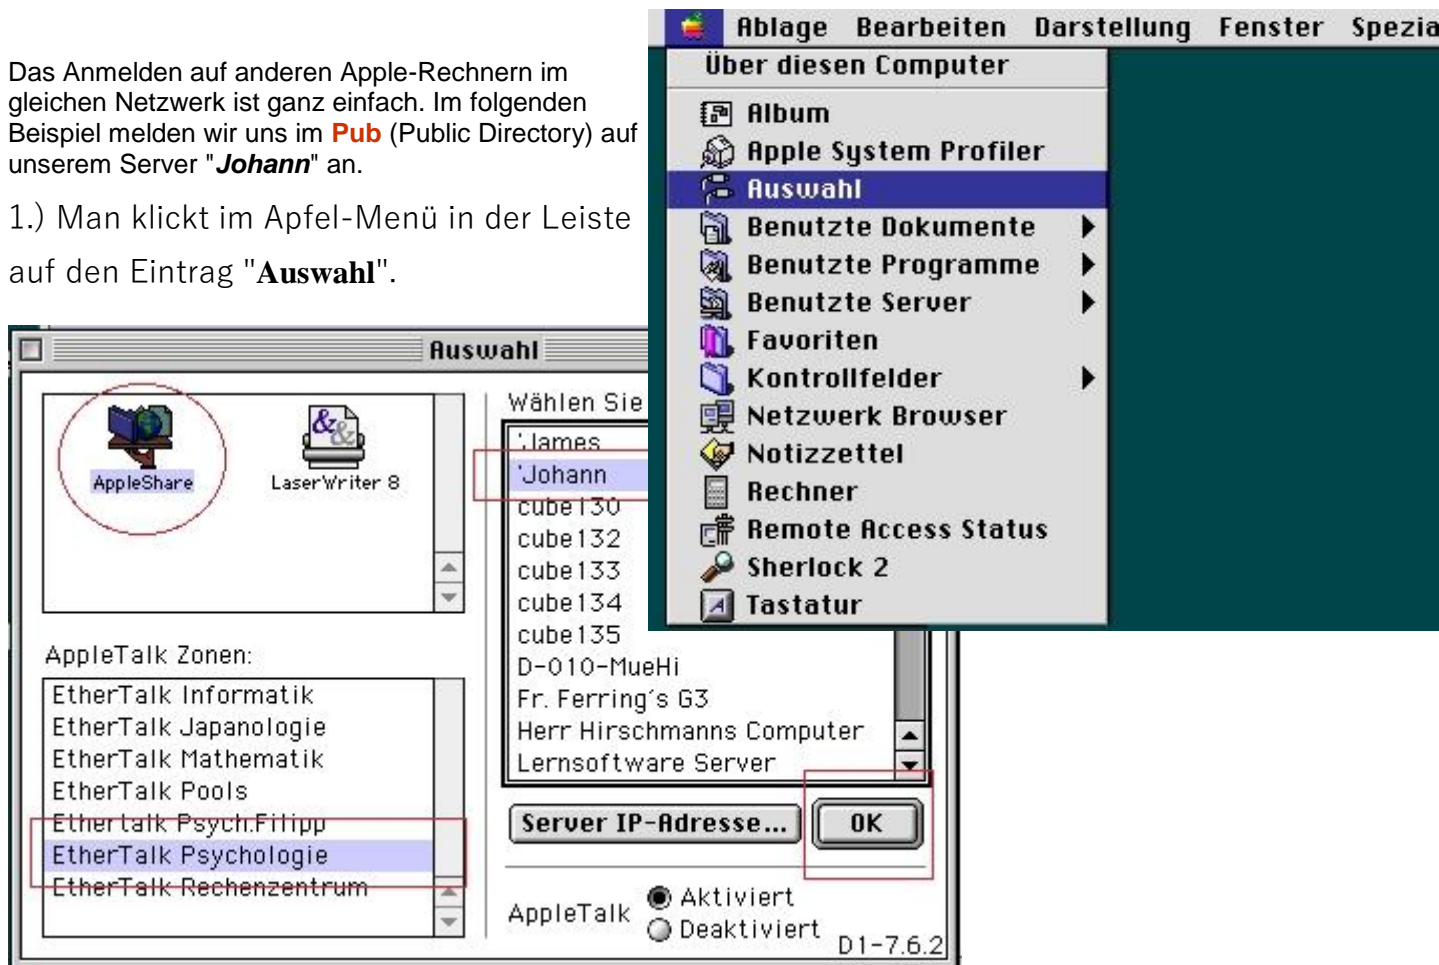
Das Anmelden auf anderen Apple-Rechnern im gleichen Netzwerk ist ganz einfach. Im folgenden Beispiel melden wir uns im **Pub** (Public Directory) auf unserem Server "***Johann***" an.

1.) Man klickt im Apfel-Menü in der Leiste auf den Eintrag "**Auswahl**".

Ablage Bearbeiten Darstellung Fenster Spezia

Über diesen Computer
Album
Apple System Profiler
Auswahl
Benutzte Dokumente
Benutzte Programme
Benutzte Server
Favoriten
Kontrollfelder
Netzwerk Browser
Notizzettel
Rechner
Remote Access Status
Sherlock 2
Tastatur

Auswahl

AppleShare
LaserWriter 8

AppleTalk Zonen:
EtherTalk Informatik
EtherTalk Japanologie
EtherTalk Mathematik
EtherTalk Pools
EtherTalk Psych.Filipp
EtherTalk Psychologie
EtherTalk Rechenzentrum

Wählen Sie
'James
'Johann
cube130
cube132
cube133
cube134
cube135
D-010-MueHi
Fr. Ferring's G3
Herr Hirschmanns Computer
Lernsoftware Server

Server IP-Adresse...
OK

AppleTalk
Aktiviert
Deaktiviert
D1-7.6.2